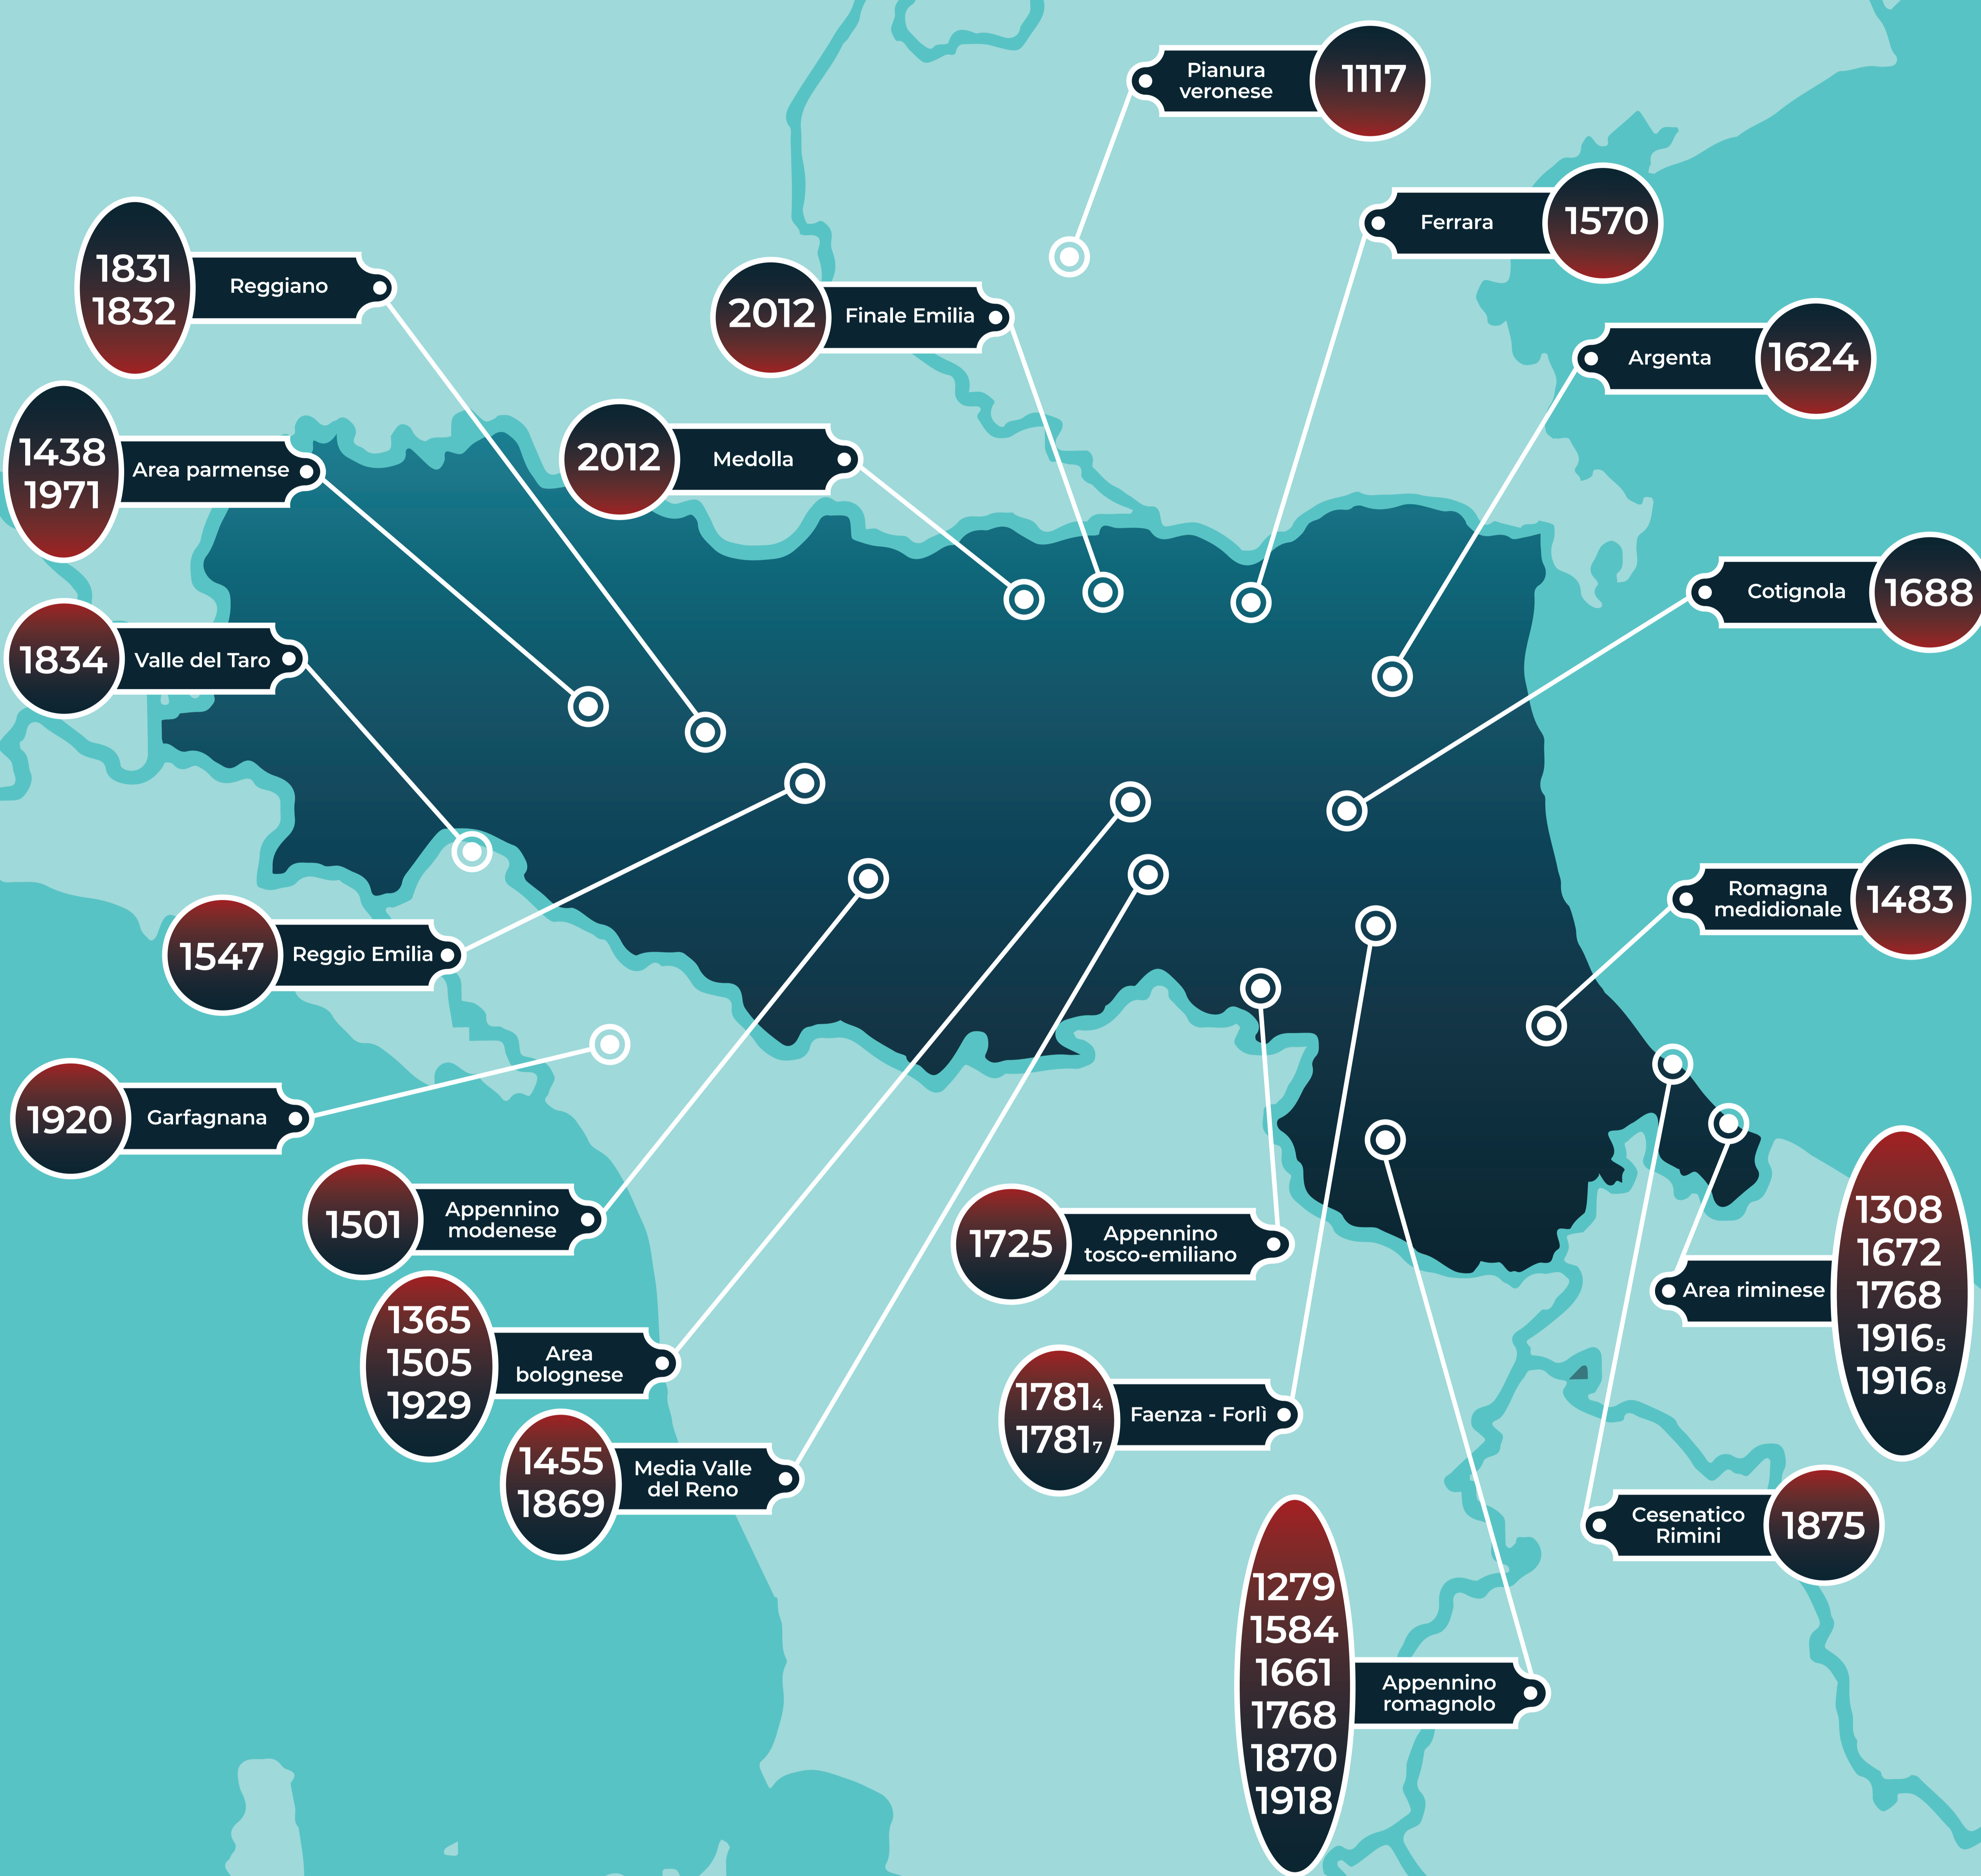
Pianura veronese 1117

1831
1832
Reggiano

Ferrara 1570

2012 Finale Emilia

Argenta 1624

1438
1971
Area parmense

2012 Medolla

Cotignola 1688

1834 Valle del Taro

Romagna medidionale 1483

1547 Reggio Emilia

1920 Garfagnana

1501 Appennino modenese

1725 Appennino tosco-emiliano

Area riminese
1308
1672
1768
$1916_5$
$1916_8$

1365
1505
1929
Area bolognese

$1781_4$
$1781_7$
Faenza - Forlì

1455
1869
Media Valle del Reno

Cesenatico Rimini 1875

1279
1584
1661
1768
1870
1918
Appennino romagnolo